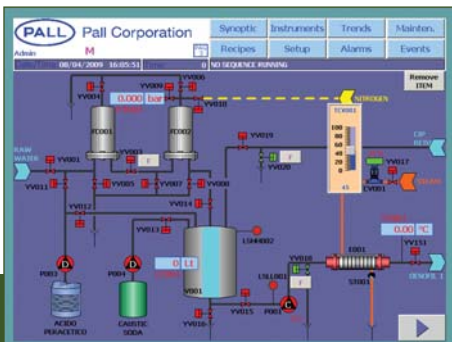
PALL Pall Corporation
Admin M

Synoptic Instruments Trends Mainten.
Recipes Setup Alarms Events

08/04/2009 16:05:51 0 NO SEQUENCE RUNNING

Remove ITEM

YV006
YV009
YV004
0.000 bar
YV010
NITROGEN
FC001
FC002
YV019
TC001
100
80
60
40
20
0
RAW WATER
YV001
YV003
YV020
CIP RETURN
YV017
YV011
YV005
YV007
YV008
CV001
DRAIN
YV014
YV012
YV013
LSHH002
0.00 °C
YV151
P003
P004
0 Lt
YV018
E001
DENSIF. 1
LSLL001
ST001
V001
P002
ACIDO PERACETICO
CAUSTIC SODA
YV016
YV015